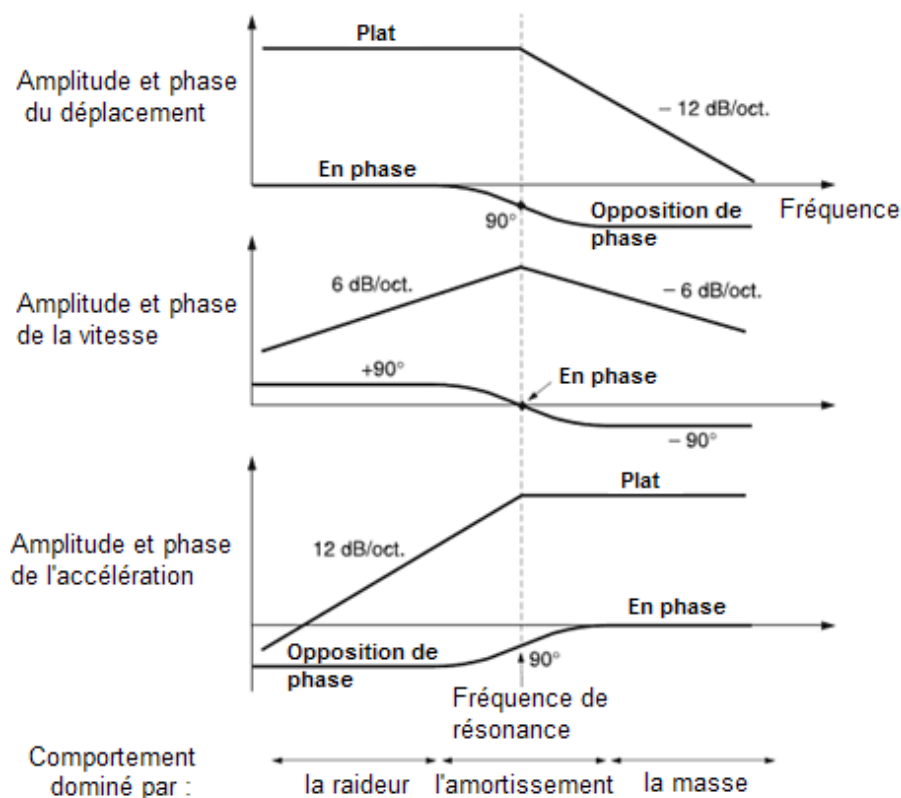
Amplitude et phase du déplacement

Plat

– 12 dB/oct.

En phase

90°

Opposition de phase

Fréquence

Amplitude et phase de la vitesse

6 dB/oct.

– 6 dB/oct.

+90°

En phase

– 90°

Amplitude et phase de l'accélération

Plat

12 dB/oct.

En phase

Opposition de phase

90°

Fréquence de résonance

Comportement dominé par :

la raideur

l'amortissement

la masse